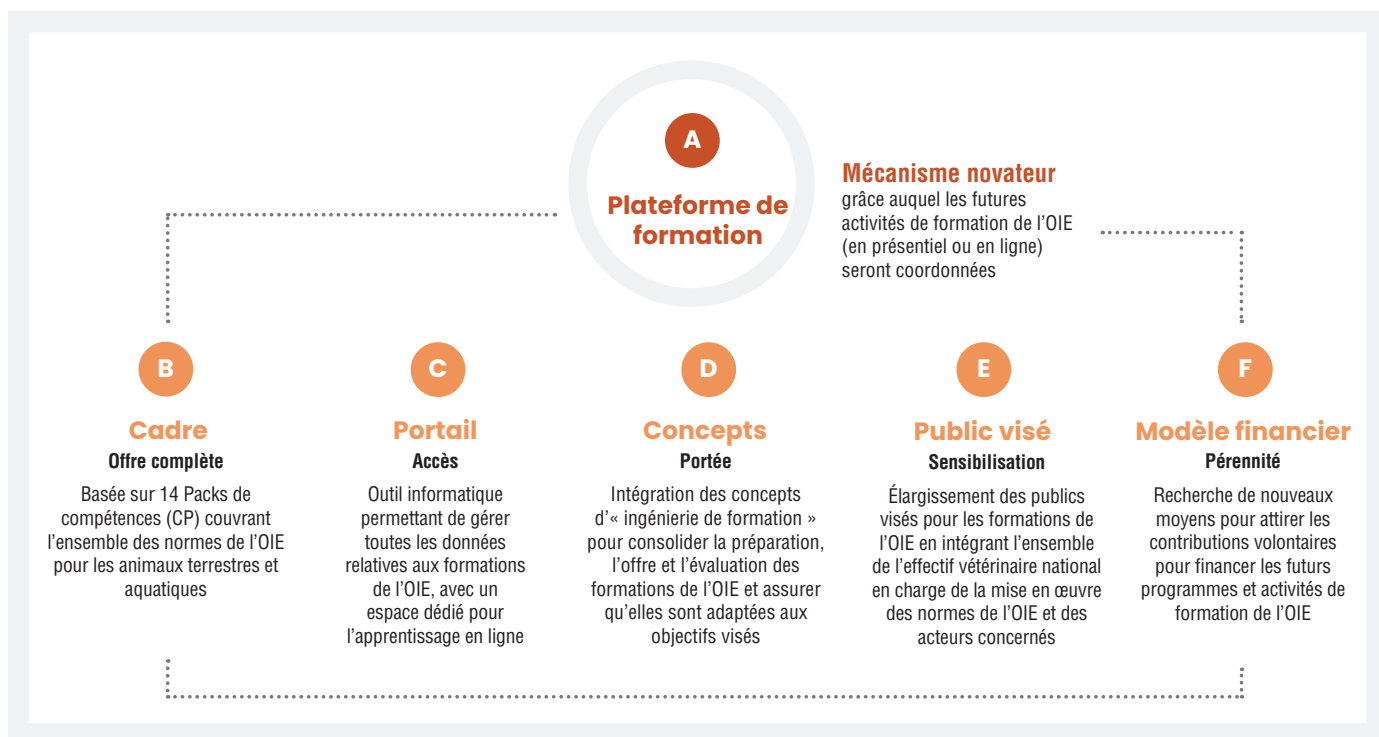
A

Plateforme de formation

Mécanisme novateur
grâce auquel les futures activités de formation de l'OIE (en présentiel ou en ligne) seront coordonnées

B

Cadre
Offre complète
Basée sur 14 Packs de compétences (CP) couvrant l'ensemble des normes de l'OIE pour les animaux terrestres et aquatiques

C

Portail
Accès
Outil informatique permettant de gérer toutes les données relatives aux formations de l'OIE, avec un espace dédié pour l'apprentissage en ligne

D

Concepts
Portée
Intégration des concepts d'« ingénierie de formation » pour consolider la préparation, l'offre et l'évaluation des formations de l'OIE et assurer qu'elles sont adaptées aux objectifs visés

E

Public visé
Sensibilisation
Élargissement des publics visés pour les formations de l'OIE en intégrant l'ensemble de l'effectif vétérinaire national en charge de la mise en œuvre des normes de l'OIE et des acteurs concernés

F

Modèle financier
Pérennité
Recherche de nouveaux moyens pour attirer les contributions volontaires pour financer les futurs programmes et activités de formation de l'OIE